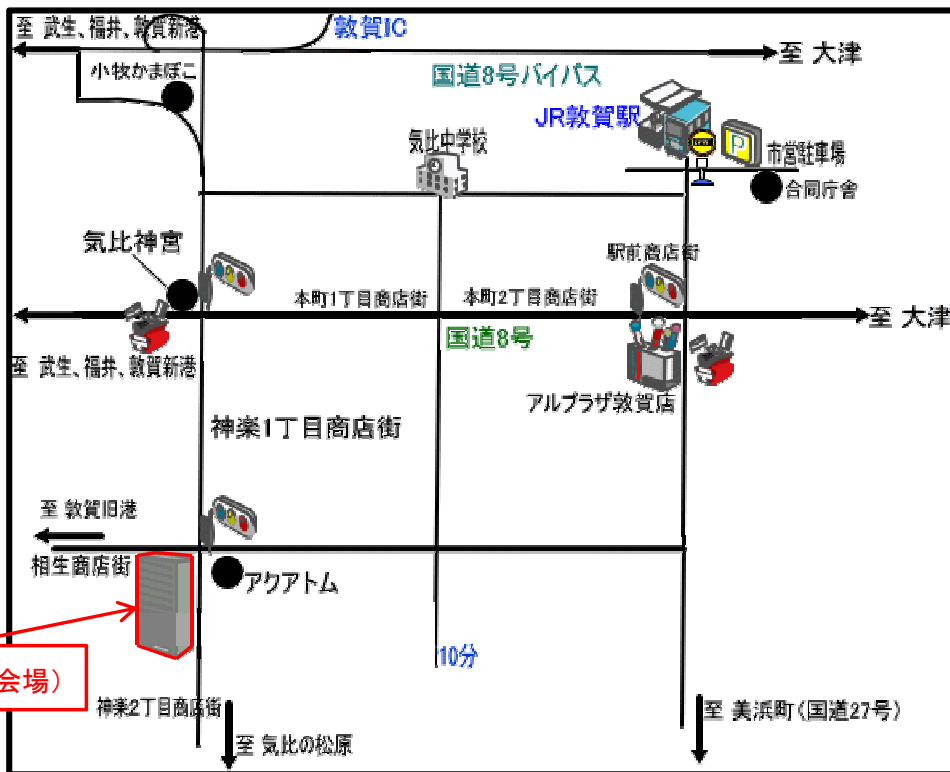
至 武生、福井、敦賀新港

敦賀IC

至 大津

小牧かまぼこ

国道8号バイパス

JR敦賀駅

P

市営駐車場

気比中学校

合同庁舎

気比神宮

駅前商店街

本町1丁目商店街

本町2丁目商店街

至 大津

国道8号

至 武生、福井、敦賀新港

アルプラザ敦賀店

神楽1丁目商店街

至 敦賀旧港

相生商店街

アクアトム

会場）

10分

神楽2丁目商店街

至 気比の松原

至 美浜町（国道27号）